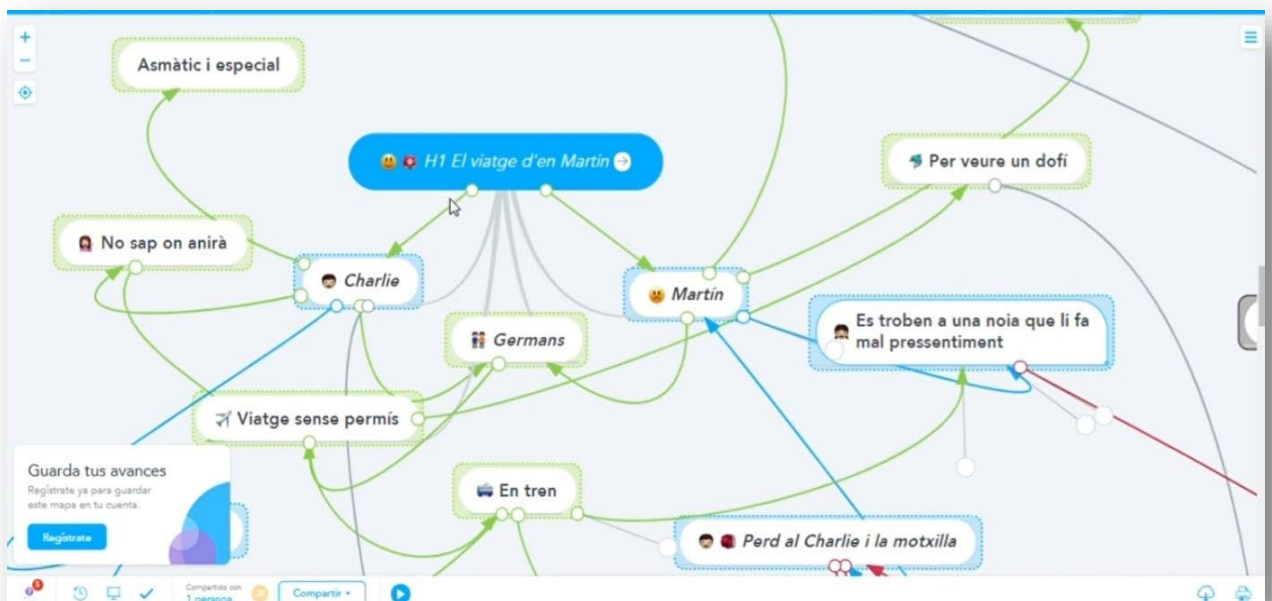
+
−

Asmàtic i especial

H1 El viatge d'en Martin

Per veure un dofí

No sap on anirà

Charlie

Martin

Germans

Es troben a una noia que li fa mal pressentiment

Viatge sense permís

En tren

Perd al Charlie i la motxilla

Guarda tus avances

Regístrate ya para guardar este mapa en tu cuenta.

Regístrate

Compartido con 1 persona

Compartir